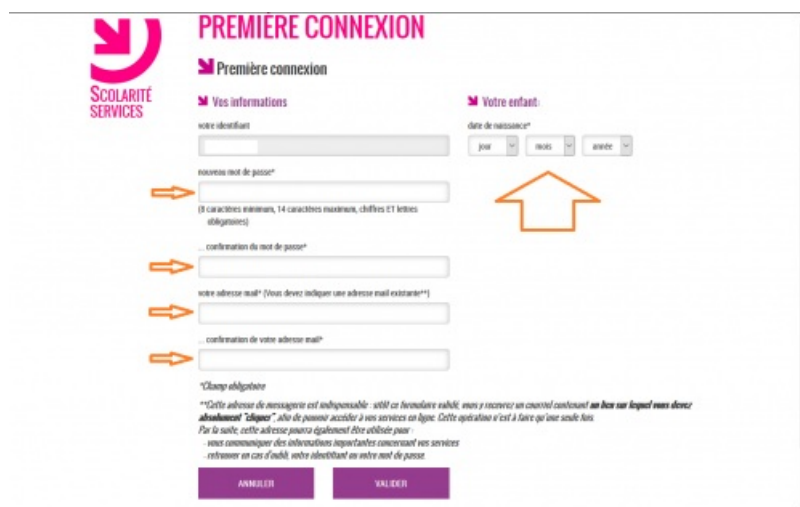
SCOLARITÉ SERVICES

PREMIÈRE CONNEXION

Première connexion

Vos informations

votre identifiant

nouveau mot de passe*

(8 caractères minimum, 14 caractères maximum, chiffres ET lettres obligatoires)

... confirmation du mot de passe*

votre adresse mail* (Vous devez indiquer une adresse mail existante**)

... confirmation de votre adresse mail*

Votre enfant

date de naissance*

jour | mois | année

*Champ obligatoire

**Cette adresse de messagerie est indispensable : sitôt ce formulaire validé, vous y recevrez un courriel contenant un lien sur lequel vous devez absolument "cliquer", afin de pouvoir accéder à vos services en ligne. Cette opération n'est à faire qu'une seule fois.
Par la suite, cette adresse pourra également être utilisée pour :
- vous communiquer des informations importantes concernant vos services
- retrouver en cas d'oubli, votre identifiant ou votre mot de passe

ANNULER

VALIDER